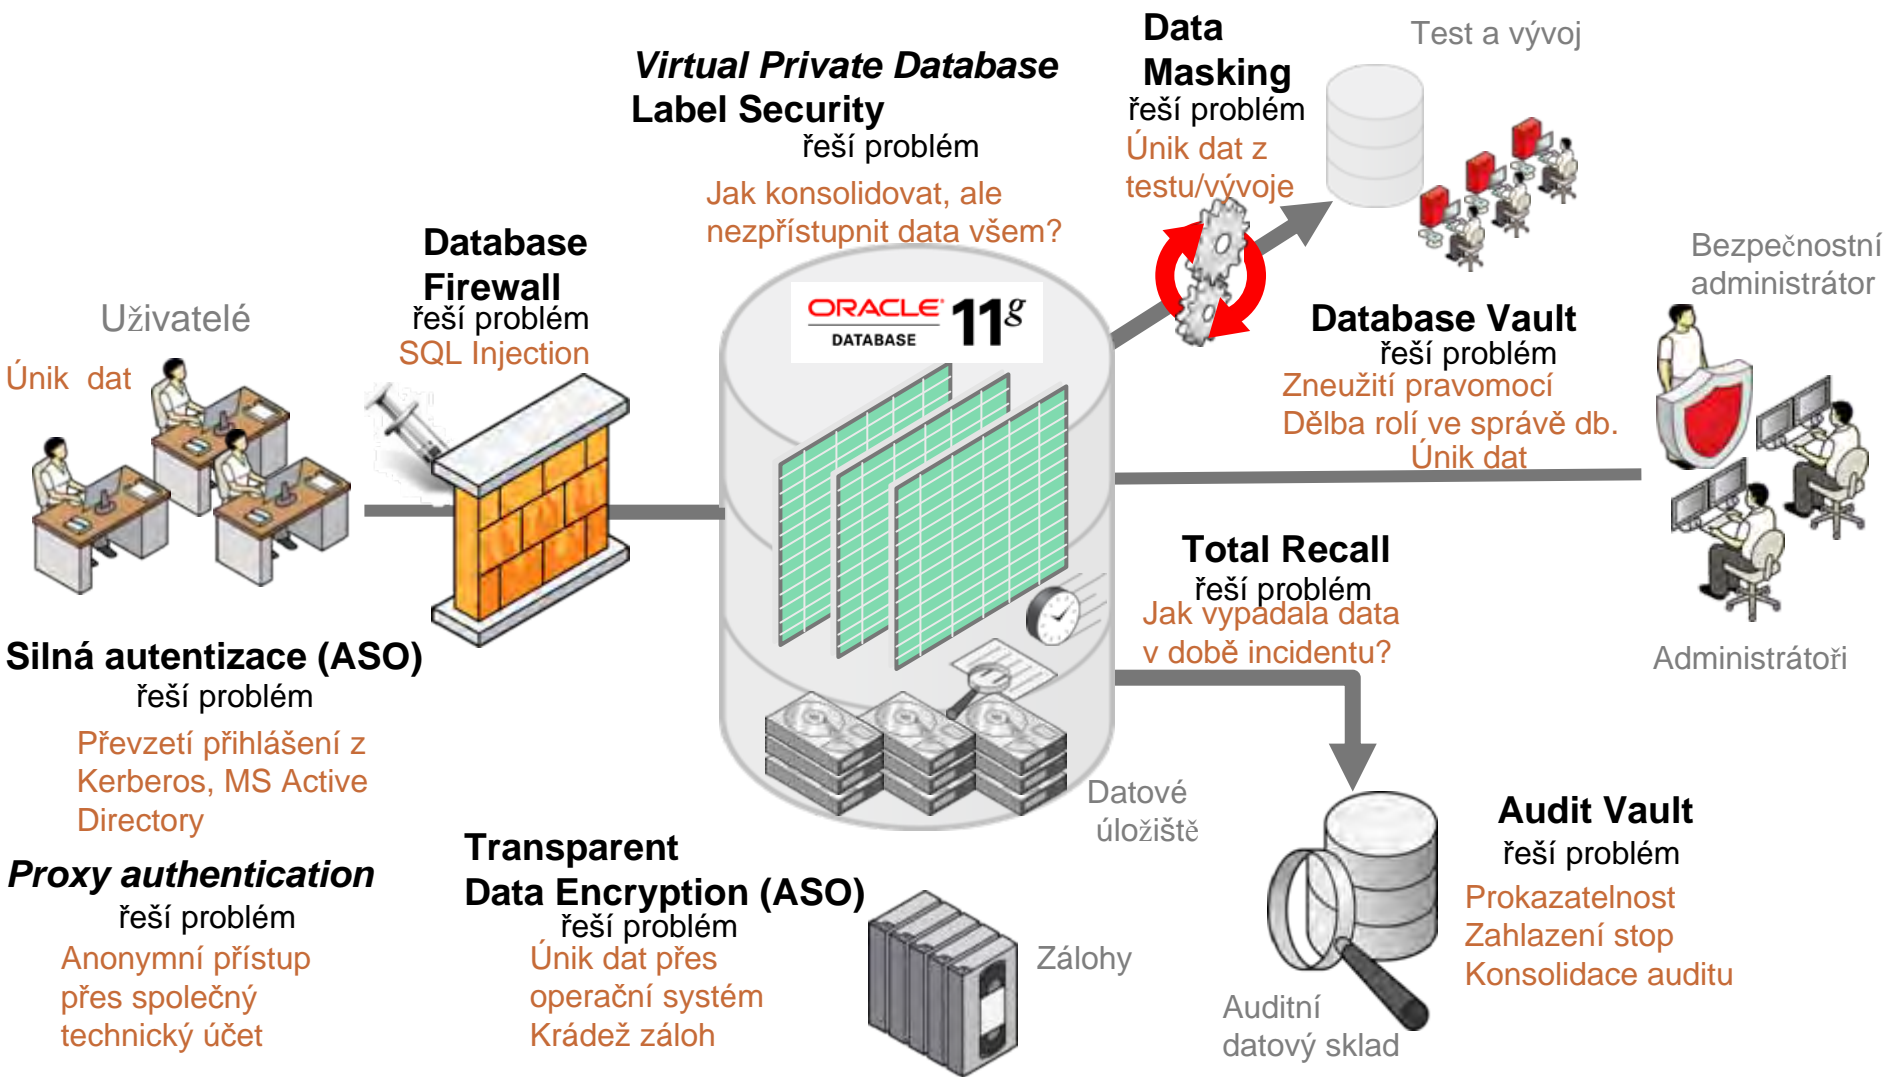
Virtual Private Database
Label Security
řeší problém
Jak konsolidovat, ale nezpřístupnit data všem?

Data Masking
řeší problém
Únik dat z testu/vývoje

Test a vývoj

Database Firewall
řeší problém
SQL Injection

Uživatelé

Únik dat

ORACLE DATABASE $11^g$

Bezpečnostní administrátor

Database Vault
řeší problém
Zneužití pravomocí
Dělba rolí ve správě db.
Únik dat

Total Recall
řeší problém
Jak vypadala data v době incidentu?

Administrátoři

Silná autentizace (ASO)
řeší problém
Převzetí přihlášení z Kerberos, MS Active Directory

Proxy authentication
řeší problém
Anonymní přístup přes společný technický účet

Transparent Data Encryption (ASO)
řeší problém
Únik dat přes operační systém
Krádež záloh

Datové úložiště

Zálohy

Audit Vault
řeší problém
Prokazatelnost
Zahlazení stop
Konsolidace auditu

Auditní datový sklad